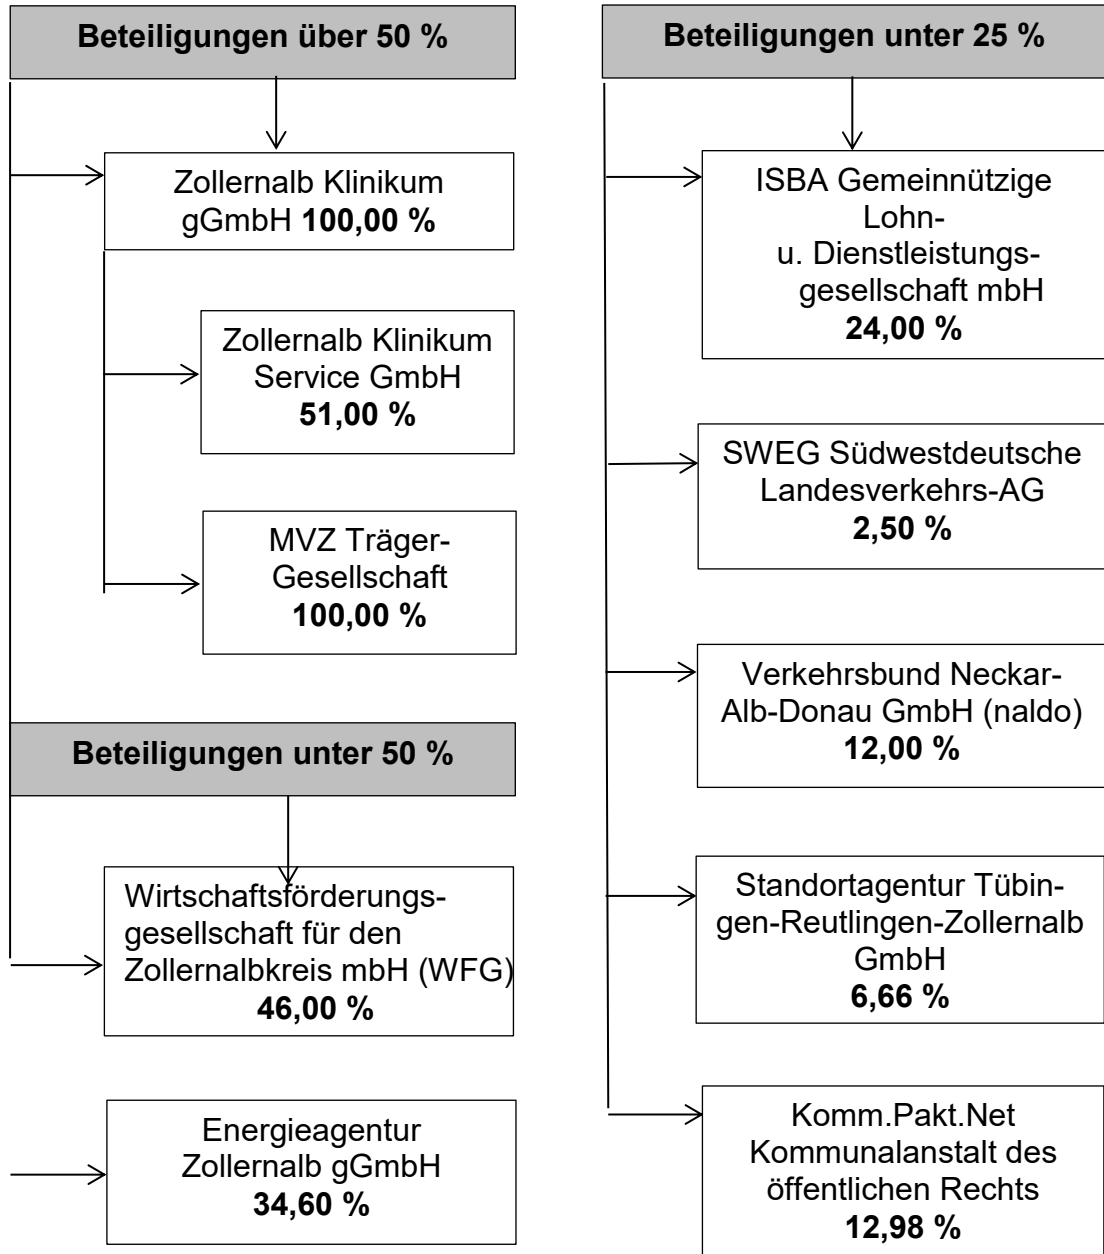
Beteiligungen über 50 %

Zollernalb Klinikum gGmbH **100,00 %**

Zollernalb Klinikum Service GmbH **51,00 %**

MVZ Träger-Gesellschaft **100,00 %**

Beteiligungen unter 50 %

Wirtschaftsförderungsgesellschaft für den Zollernalbkreis mbH (WFG) **46,00 %**

Energieagentur Zollernalb gGmbH **34,60 %**

Beteiligungen unter 25 %

ISBA Gemeinnützige Lohn- u. Dienstleistungsgesellschaft mbH **24,00 %**

SWEG Südwestdeutsche Landesverkehrs-AG **2,50 %**

Verkehrsbund Neckar-Alb-Donau GmbH (naldo) **12,00 %**

Standortagentur Tübingen-Reutlingen-Zollernalb GmbH **6,66 %**

Komm.Pakt.Net Kommunalanstalt des öffentlichen Rechts **12,98 %**